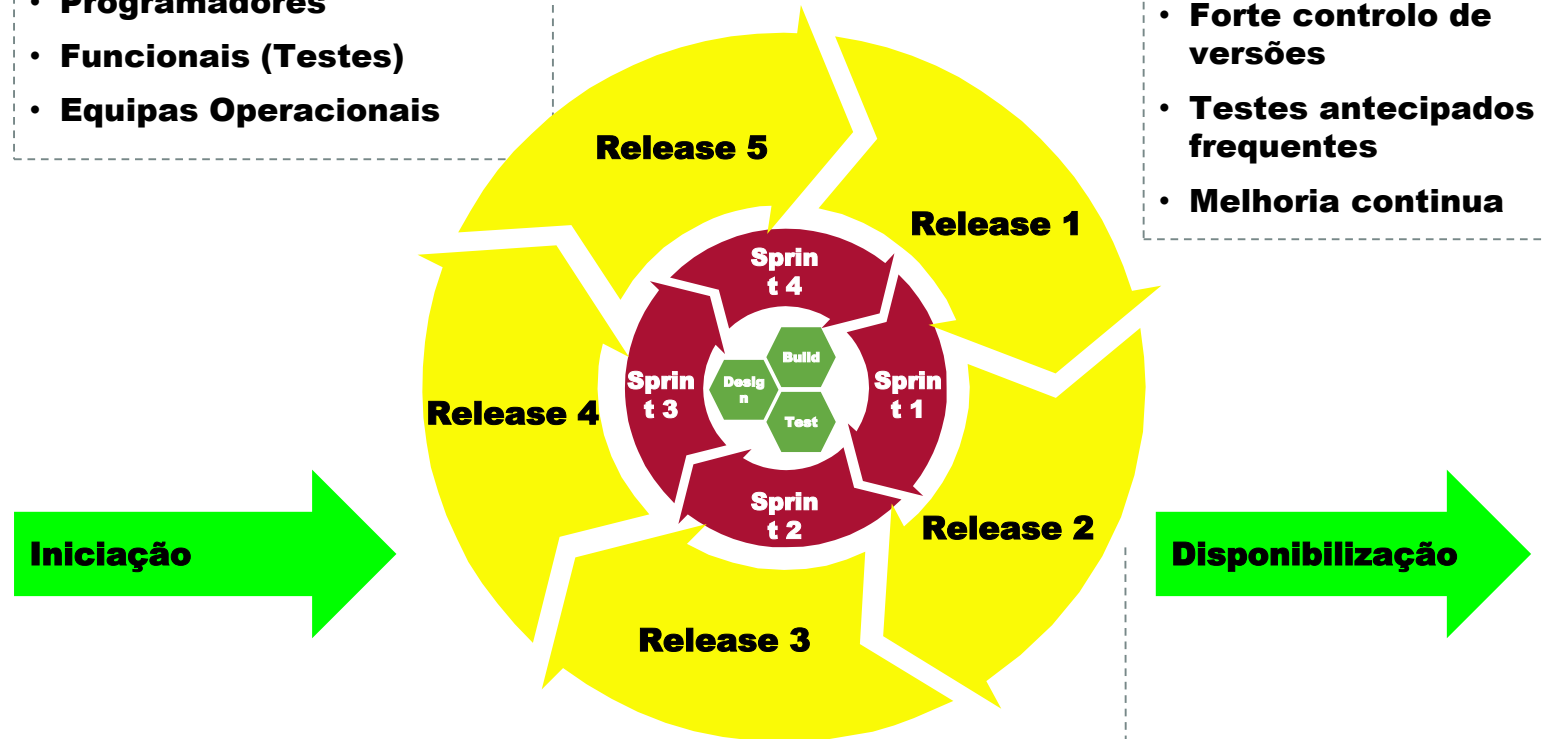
• Programadores
• Funcionais (Testes)
• Equipas Operacionais

• Forte controlo de versões
• Testes antecipados frequentes
• Melhoria continua

Release 5
Release 1
Release 4
Release 2
Release 3

Sprin t 4
Sprin t 3
Sprin t 1
Sprin t 2

Build
Desig n
Test

Iniciação
Disponibilização